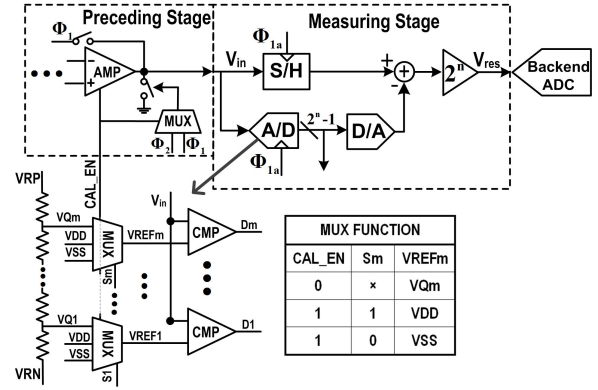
Preceding Stage

Measuring Stage

$\Phi_1$

$\Phi_{1a}$

AMP

$V_{in}$

S/H

+

−

$2^n$

$V_{res}$

Backend ADC

MUX

$\Phi_2$

$\Phi_1$

A/D

$2^n-1$

D/A

$\Phi_{1a}$

CAL_EN

VRP

VQm

VDD

VSS

MUX

VREFm

Sm

$V_{in}$

CMP

Dm

VQ1

VDD

VSS

MUX

VREF1

S1

CMP

D1

VRN

| MUX FUNCTION | | |
|---|---|---|
| CAL_EN | Sm | VREFm |
| 0 | × | VQm |
| 1 | 1 | VDD |
| 1 | 0 | VSS |